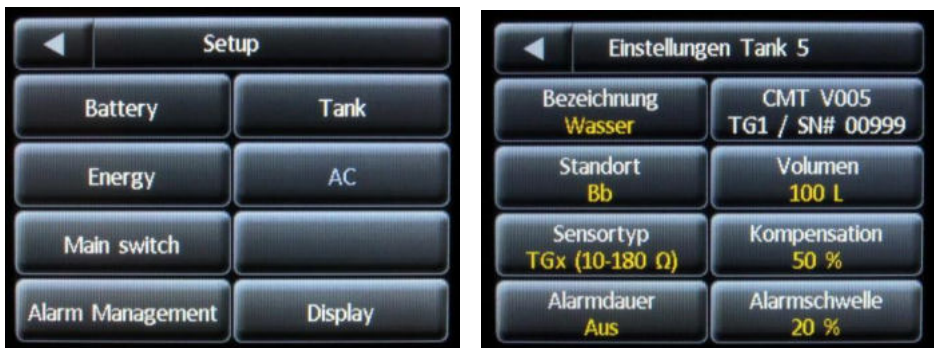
◀ Setup

Battery
Tank
Energy
AC
Main switch
Alarm Management
Display

◀ Einstellungen Tank 5

Bezeichnung
Wasser
CMT V005
TG1 / SN# 00999
Standort
Bb
Volumen
100 L
Sensortyp
TGx (10-180 Ω)
Kompensation
50 %
Alarmdauer
Aus
Alarmschwelle
20 %